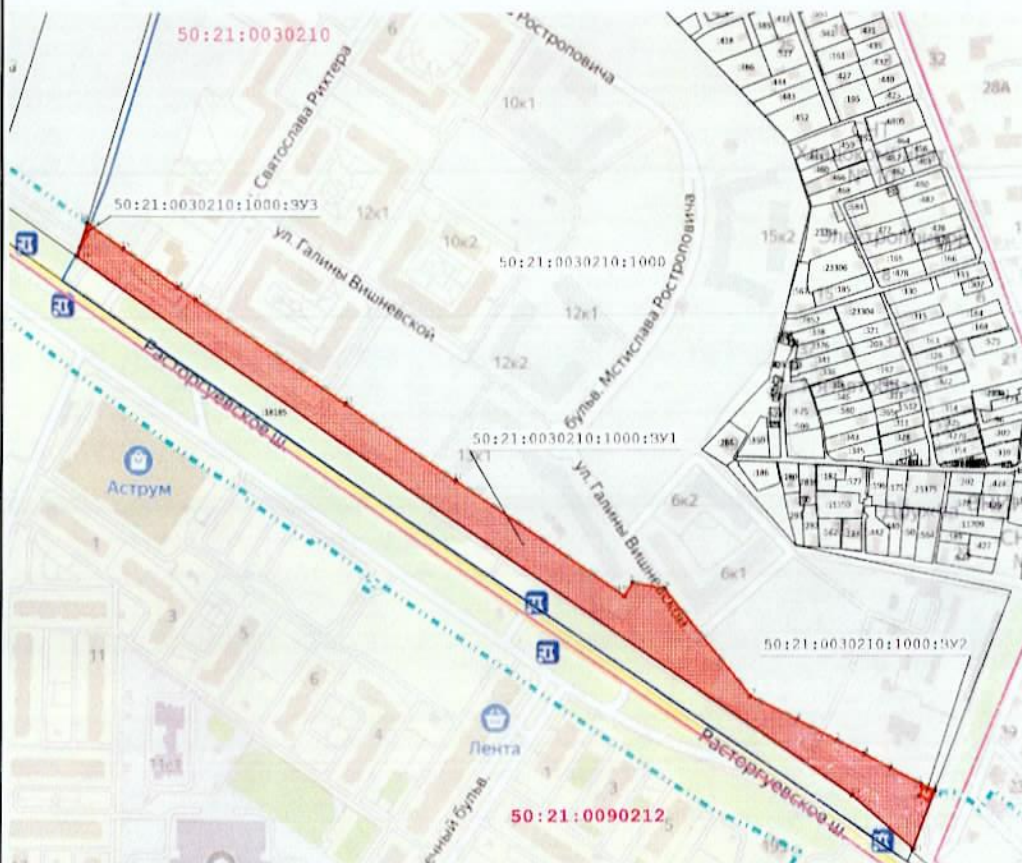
50:21:0030210

Ростроповича

6

10к1

ул. Святослава Рихтера

50:21:0030210:1000:ЗУ3

12к1

10к2

ул. Галины Вишневской

50:21:0030210:1000

булв. Мстислава Ростроповича

15к2

12к1

12к2

Расторгуевское ш.

Аструм

50:21:0030210:1000:ЗУ1

13к1

ул. Галины Вишневской

6к2

6к1

50:21:0030210:1000:ЗУ2

1

3

5

11

6

4

Лента

11к1

1

3

50:21:0090212

Расторгуевское ш.

32

28А